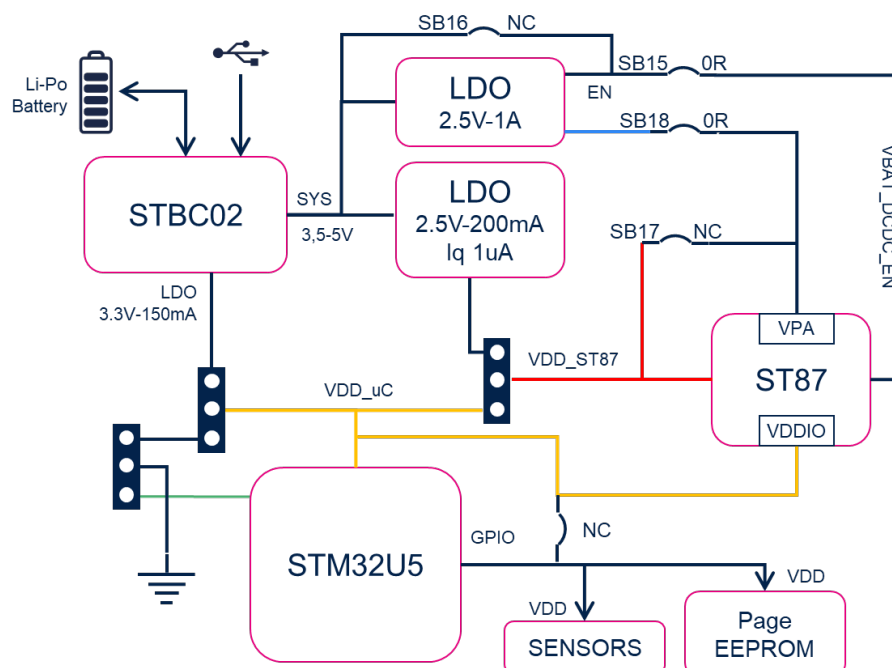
Li-Po Battery

SB16 NC

SB15 0R

EN

LDO 2.5V-1A

SB18 0R

VBAT_DCDC_EN

STBC02

SYS

3,5-5V

LDO 2.5V-200mA Iq 1uA

SB17 NC

LDO 3.3V-150mA

VDD_ST87

VPA

ST87

VDD_uC

VDDIO

STM32U5

GPIO

NC

VDD

VDD

SENSORS

Page EEPROM